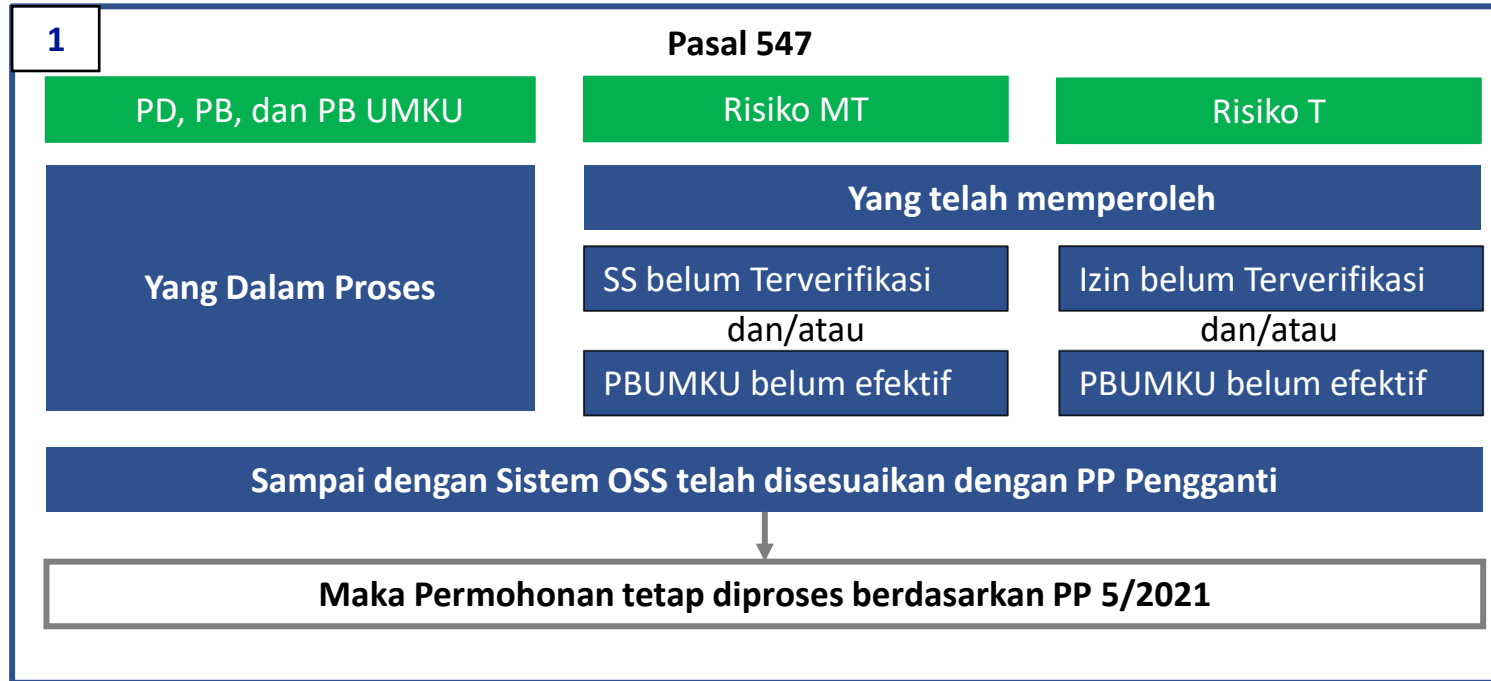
1

Pasal 547

PD, PB, dan PB UMKU

Risiko MT

Risiko T

Yang Dalam Proses

Yang telah memperoleh

SS belum Terverifikasi

dan/atau

PBUMKU belum efektif

Izin belum Terverifikasi

dan/atau

PBUMKU belum efektif

Sampai dengan Sistem OSS telah disesuaikan dengan PP Pengganti

Maka Permohonan tetap diproses berdasarkan PP 5/2021